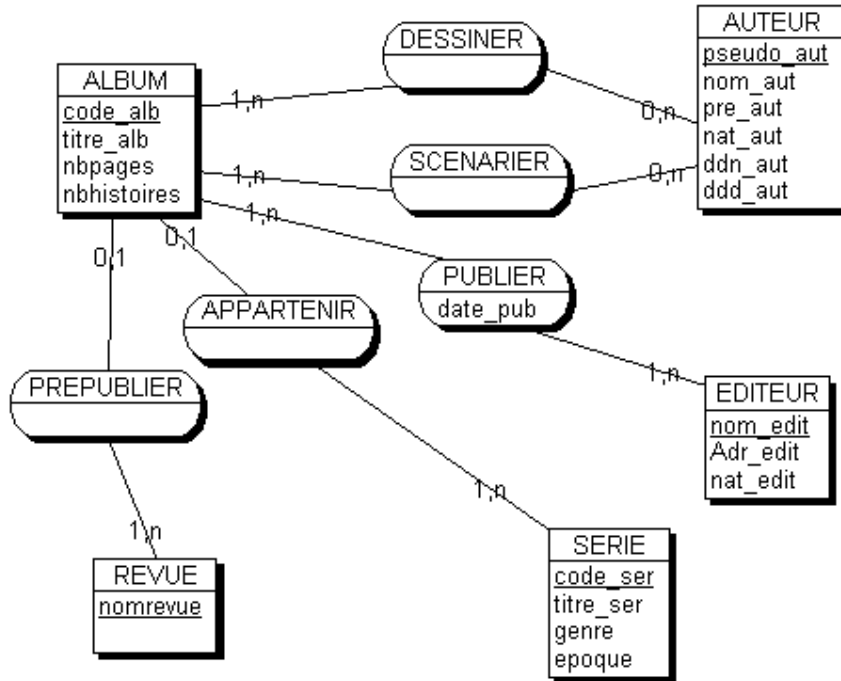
DESSINER

AUTEUR
pseudo_aut
nom_aut
pre_aut
nat_aut
ddn_aut
ddd_aut

ALBUM
code_alb
titre_alb
nbpages
nbhistoires

1,n
0,n
SCENARIER
1,n
0,n
1,n
0,1
0,1
PUBLIER
date_pub
APPARTENIR
PREPUBLIER
1,n
EDITEUR
nom_edit
Adr_edit
nat_edit
1,n
1,n
REVUE
nomrevue
SERIE
code_ser
titre_ser
genre
epoque